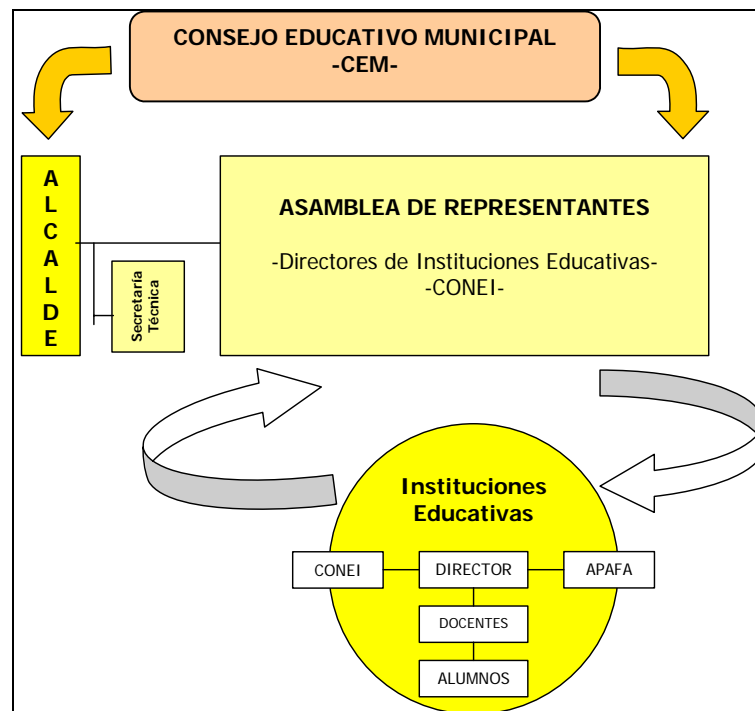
CONSEJO EDUCATIVO MUNICIPAL
-CEM-

A
L
C
A
L
D
E

Secretaría Técnica

ASAMBLEA DE REPRESENTANTES

-Directores de Instituciones Educativas-
-CONEI-

Instituciones Educativas

CONEI

DIRECTOR

APAFA

DOCENTES

ALUMNOS